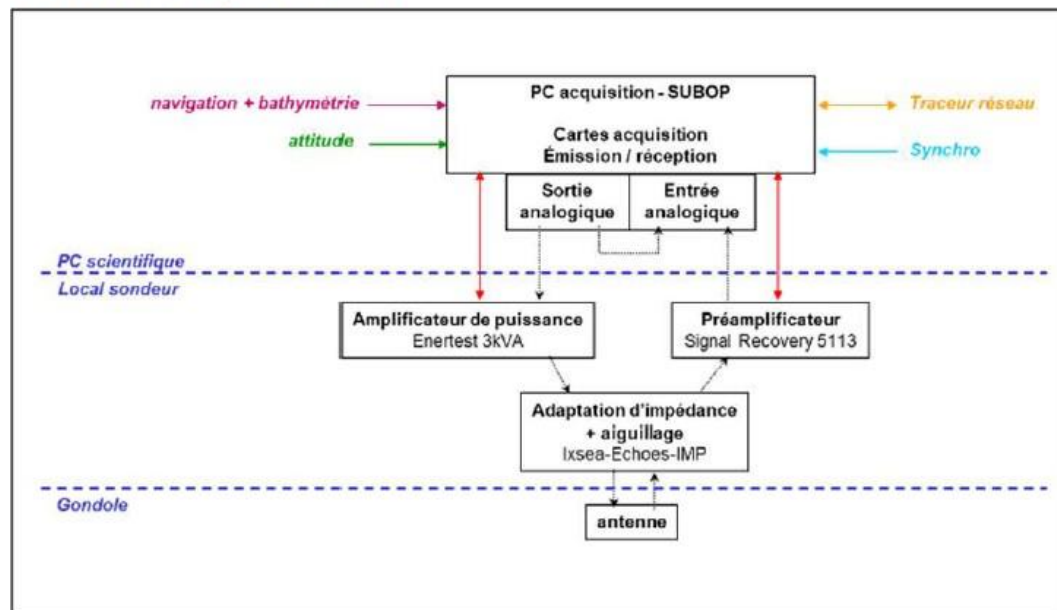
navigation + bathymétrie

attitude

PC acquisition - SUBOP

Cartes acquisition
Émission / réception

Traceur réseau

Synchro

Sortie analogique

Entrée analogique

PC scientifique

Local sondeur

Amplificateur de puissance
Enertest 3kVA

Préamplificateur
Signal Recovery 5113

Adaptation d'impédance + aiguillage
Ixsea-Echoes-IMP

Gondole

antenne